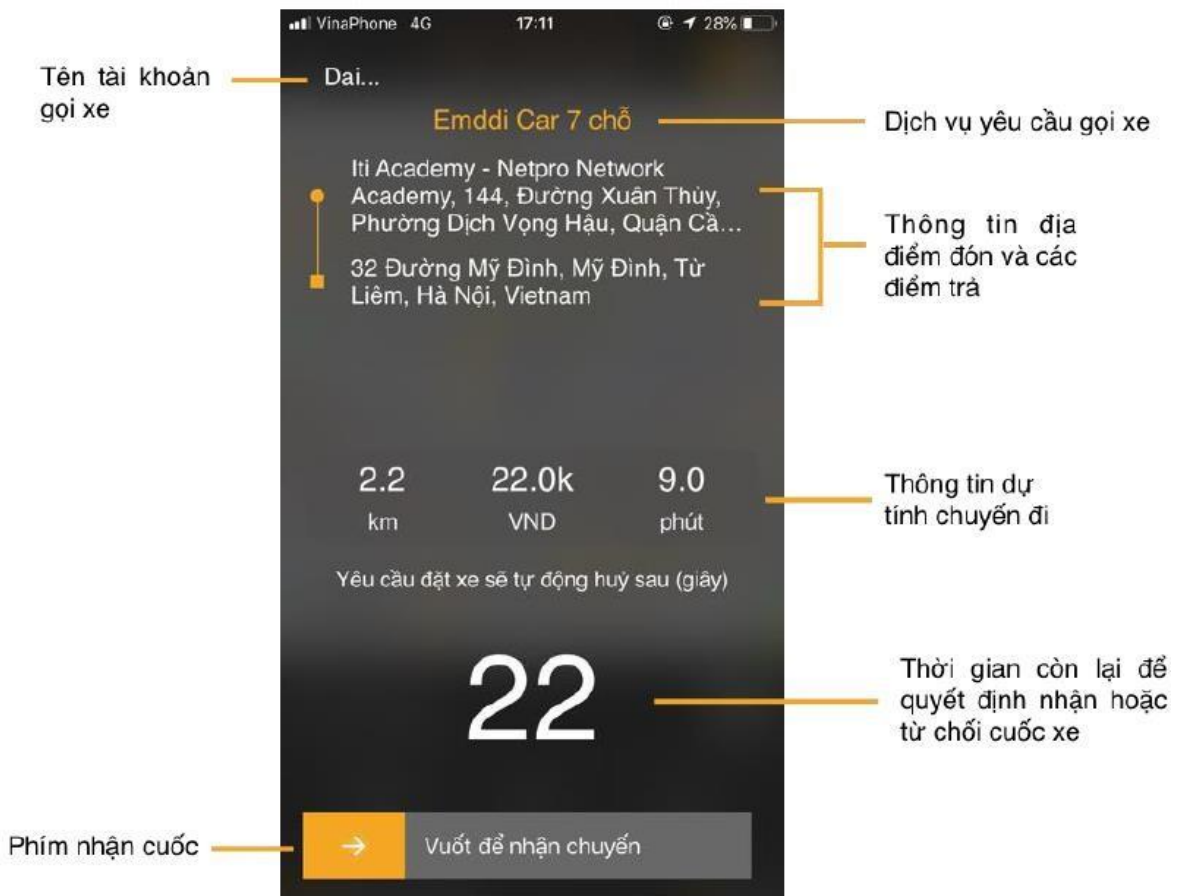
VinaPhone 4G 17:11 28%

Tên tài khoản gọi xe

Dai...

Emddi Car 7 chỗ

Dịch vụ yêu cầu gọi xe

Iti Academy - Netpro Network Academy, 144, Đường Xuân Thủy, Phường Dịch Vọng Hậu, Quận Cầ...

32 Đường Mỹ Đình, Mỹ Đình, Từ Liêm, Hà Nội, Vietnam

Thông tin địa điểm đón và các điểm trả

| 2.2 | 22.0k | 9.0 |
|---|---|---|
| km | VND | phút |

Thông tin dự tính chuyến đi

Yêu cầu đặt xe sẽ tự động huỷ sau (giây)

22

Thời gian còn lại để quyết định nhận hoặc từ chối cuốc xe

Phím nhận cuốc

→ Vuốt để nhận chuyến